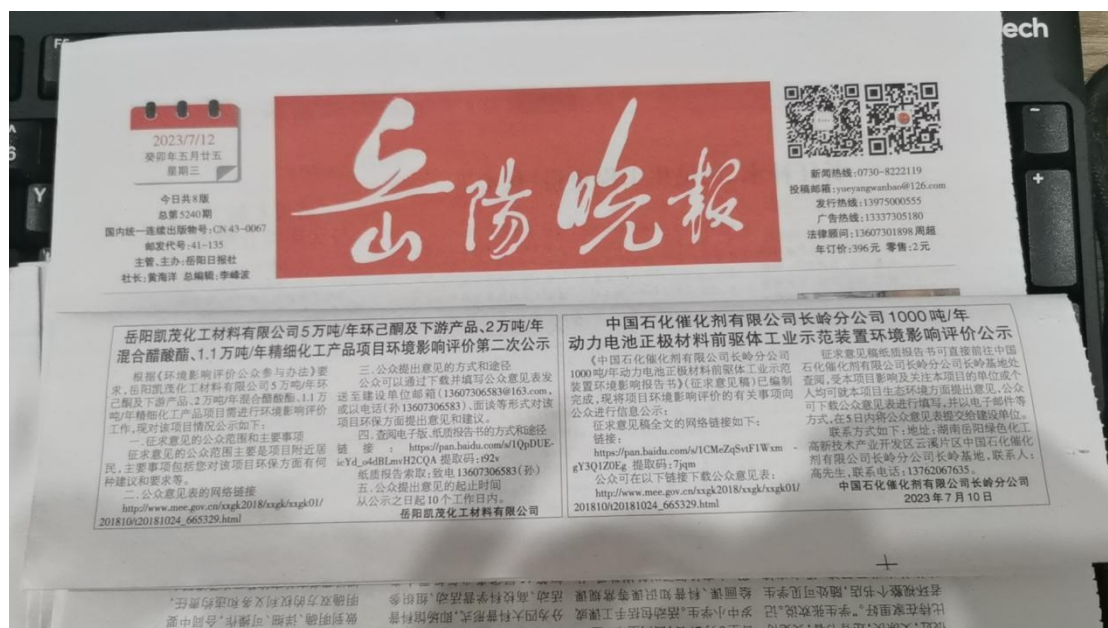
ech

2023/7/12
癸卯年五月廿五
星期三

今日共8版
总第5240期
国内统一连续出版物号:CN 43-0067
邮发代号:41-135
主管、主办:岳阳日报社
社长:黄海洋 总编辑:李峰波

岳陽晚報

新闻热线:0730-8222119
投稿邮箱:yueyangwanbao@126.com
发行热线:13975000555
广告热线:13337305180
法律顾问:13607301898 周超
年订价:396元 零售:2元

岳阳凯茂化工材料有限公司5万吨/年环己酮及下游产品、2万吨/年混合醋酸酯、1.1万吨/年精细化工产品项目环境影响评价第二次公示

根据《环境影响评价公众参与办法》要求,岳阳凯茂化工材料有限公司5万吨/年环己酮及下游产品、2万吨/年混合醋酸酯、1.1万吨/年精细化工产品项目需进行环境影响评价工作,现对该项目情况公示如下:

一、征求意见的公众范围和主要事项

征求意见的公众范围主要是项目附近居民,主要事项包括您对该项目环保方面有何种建议和要求等。

二、公众意见表的网络链接

http://www.mee.gov.cn/xxgk2018/xxgk/xxgk01/201810/t20181024_665329.html

三、公众提出意见的方式和途径

公众可以通过下载并填写公众意见表发送至建设单位邮箱(13607306583@163.com)、或以电话(孙 13607306583)、面谈等形式对该项目环保方面提出意见和建议。

四、查阅电子版、纸质报告书的方式和途径

链接: https://pan.baidu.com/s/1QpDUE-icYd_o4dBLmvH2CQA 提取码:t92v

纸质报告索取:致电13607306583(孙)

五、公众提出意见的起止时间

从公示之日起10个工作日内。

岳阳凯茂化工材料有限公司

中国石化催化剂有限公司长岭分公司1000吨/年动力电池正极材料前驱体工业示范装置环境影响评价公示

《中国石化催化剂有限公司长岭分公司1000吨/年动力电池正极材料前驱体工业示范装置环境影响报告书》(征求意见稿)已编制完成,现将项目环境影响评价的有关事项向公众进行信息公示:

征求意见稿全文的网络链接如下:

链接:

https://pan.baidu.com/s/1CMeZqSvtF1Wxm-gY3Q1Z0Eg 提取码:7jqm

公众可在以下链接下载公众意见表:

http://www.mee.gov.cn/xxgk2018/xxgk/xxgk01/201810/t20181024_665329.html

征求意见稿纸质报告书可直接前往中国石化催化剂有限公司长岭分公司长岭基地处查阅,受本项目影响及关注本项目的单位或个人均可就本项目生态环境方面提出意见,公众可下载公众意见表进行填写,并以电子邮件等方式,在5日内将公众意见表提交给建设单位。

联系方式如下:地址:湖南岳阳绿色化工高新技术产业开发区云溪片区中国石化催化剂有限公司长岭分公司长岭基地,联系人:高先生,联系电话:13762067635。

中国石化催化剂有限公司长岭分公司
2023年7月10日